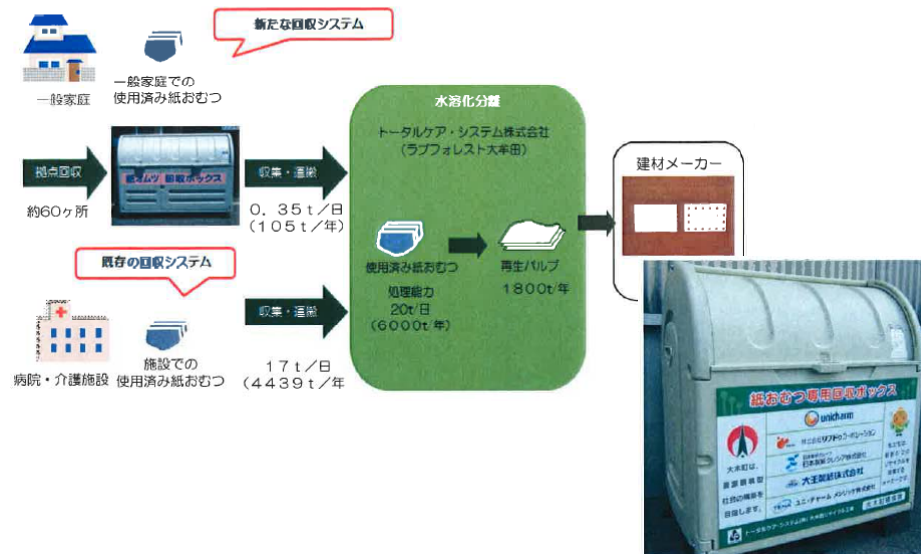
新たな回収システム

一般家庭

一般家庭での使用済み紙おむつ

拠点回収

約60ヶ所

紙オムツ 回収ボックス

収集・運搬

０．３５ｔ／日
（１０５ｔ／年）

水溶化分離

トータルケア・システム株式会社
（ラブフォレスト大牟田）

使用済み紙おむつ

処理能力
20t/日
（6000t/年）

再生パルプ
1800t/年

建材メーカー

既存の回収システム

病院・介護施設

施設での使用済み紙おむつ

収集・運搬

１７ｔ／日
（４４３９ｔ／年

紙おむつ専用回収ボックス

unicharm

リブドゥコーポレーション

日本製紙クレシア株式会社

大王製紙株式会社

ユニ・チャーム メンリッケ株式会社

大木町は、資源循環型社会の構築を目指します。

トータルケア・システム株式会社